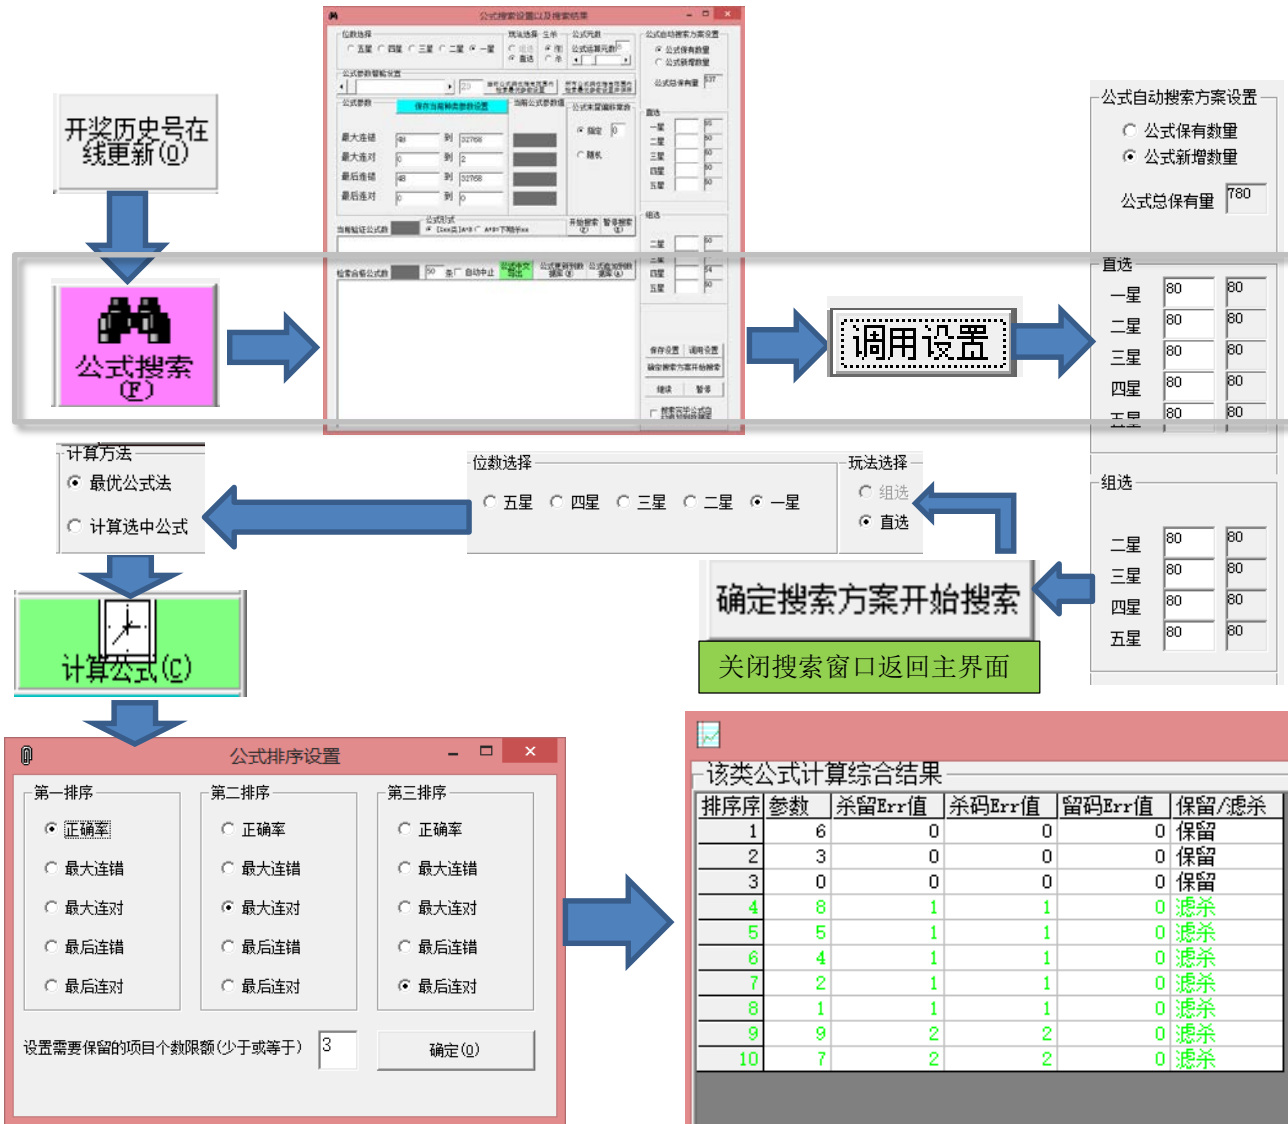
开奖历史号在线更新(O)

公式搜索(F)

公式搜索设置以及搜索结果

调用设置

公式自动搜索方案设置
公式保有数量
公式新增数量
公式总保有量 780

直选
一星 80 80
二星 80 80
三星 80 80
四星 80 80
五星 80 80

组选
二星 80 80
三星 80 80
四星 80 80
五星 80 80

计算方法
最优公式法
计算选中公式

位数选择
五星 四星 三星 二星 一星

玩法选择
组选
直选

确定搜索方案开始搜索

关闭搜索窗口返回主界面

计算公式(C)

公式排序设置

第一排序
正确率
最大连错
最大连对
最后连错
最后连对

第二排序
正确率
最大连错
最大连对
最后连错
最后连对

第三排序
正确率
最大连错
最大连对
最后连错
最后连对

设置需要保留的项目个数限额(少于或等于) 3

确定(O)

该类公式计算综合结果

| 排序序 | 参数 | 杀留Err值 | 杀码Err值 | 留码Err值 | 保留/滤杀 |
|---|---|---|---|---|---|
| 1 | 6 | 0 | 0 | 0 | 保留 |
| 2 | 3 | 0 | 0 | 0 | 保留 |
| 3 | 0 | 0 | 0 | 0 | 保留 |
| 4 | 8 | 1 | 1 | 0 | 滤杀 |
| 5 | 5 | 1 | 1 | 0 | 滤杀 |
| 6 | 4 | 1 | 1 | 0 | 滤杀 |
| 7 | 2 | 1 | 1 | 0 | 滤杀 |
| 8 | 1 | 1 | 1 | 0 | 滤杀 |
| 9 | 9 | 2 | 2 | 0 | 滤杀 |
| 10 | 7 | 2 | 2 | 0 | 滤杀 |